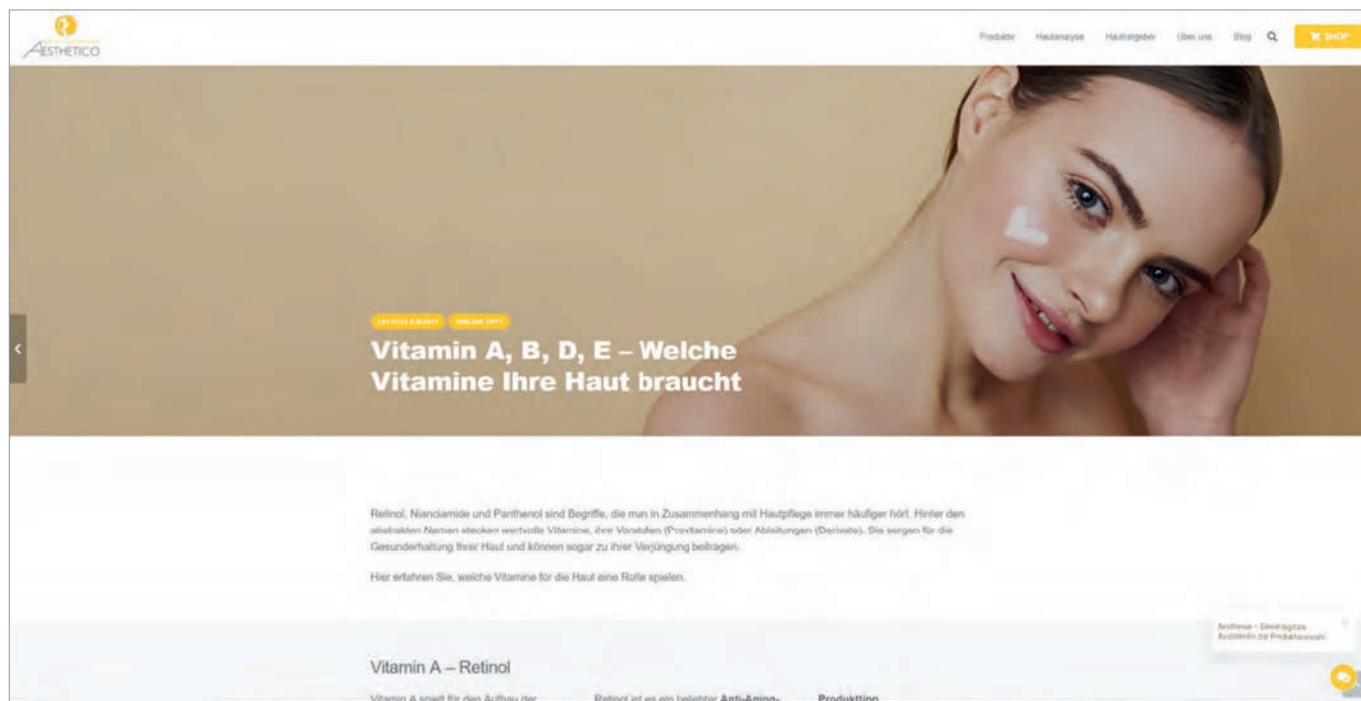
AESTHETICO

Produkte Hautanalyse Hautratgeber Über uns Blog SHOP

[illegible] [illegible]

Vitamin A, B, D, E – Welche Vitamine Ihre Haut braucht

Retinol, Nianciamide und Panthenol sind Begriffe, die man in Zusammenhang mit Hautpflege immer häufiger hört. Hinter den abstrakten Namen stecken wertvolle Vitamine, ihre Vorstufen (Provitamine) oder Ableitungen (Derivate). Sie sorgen für die Gesunderhaltung Ihrer Haut und können sogar zu ihrer Verjüngung beitragen.

Hier erfahren Sie, welche Vitamine für die Haut eine Rolle spielen.

Vitamin A – Retinol

Vitamin A spielt für den Aufbau der

Retinol ist es ein beliebter Anti-Aging-

Produkttipp

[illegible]